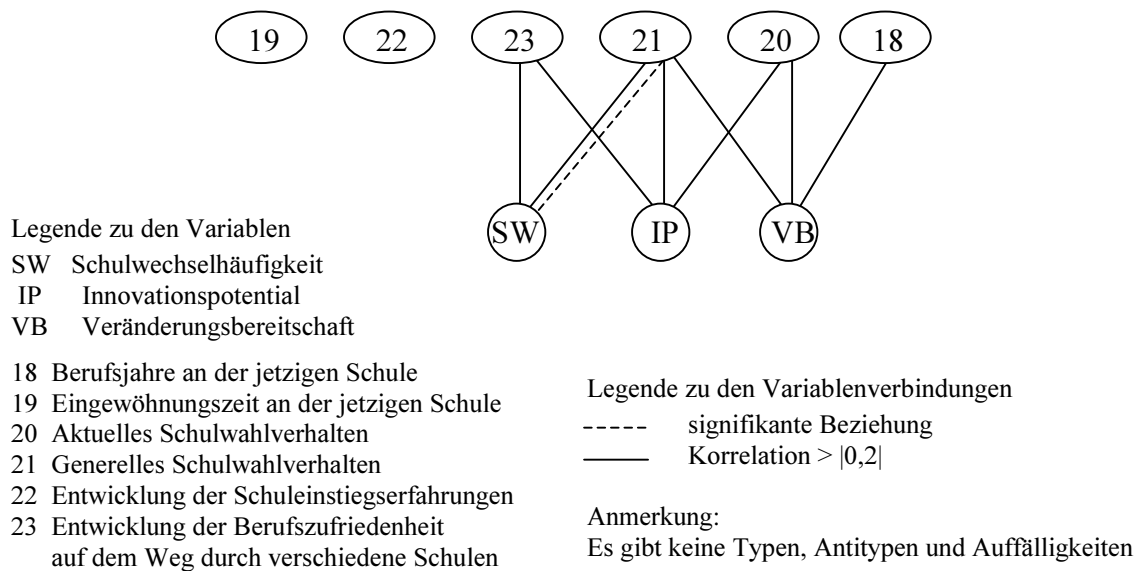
19 22 23 21 20 18

SW IP VB

Legende zu den Variablen
SW Schulwechselhäufigkeit
IP Innovationspotential
VB Veränderungsbereitschaft

18 Berufsjahre an der jetzigen Schule
19 Eingewöhnungszeit an der jetzigen Schule
20 Aktuelles Schulwahlverhalten
21 Generelles Schulwahlverhalten
22 Entwicklung der Schuleinstiegserfahrungen
23 Entwicklung der Berufszufriedenheit auf dem Weg durch verschiedene Schulen

Legende zu den Variablenverbindungen
----- signifikante Beziehung
—— Korrelation > |0,2|

Anmerkung:
Es gibt keine Typen, Antitypen und Auffälligkeiten